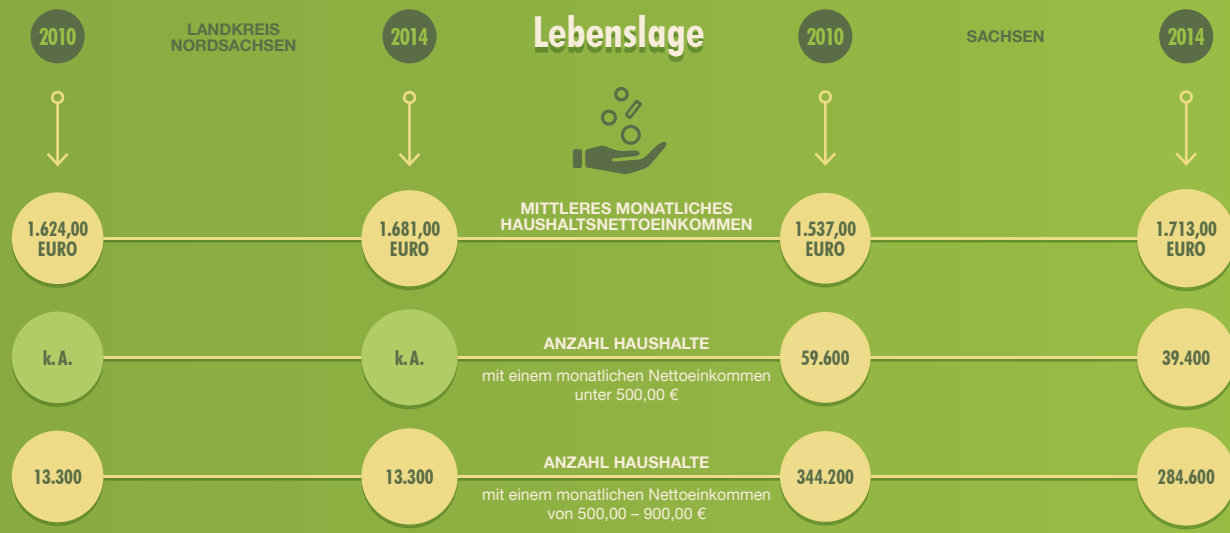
2010 LANDKREIS NORDSACHSEN 2014

Lebenslage

2010 SACHSEN 2014

1.624,00 EURO

1.681,00 EURO

MITTLERES MONATLICHES HAUSHALTSNETTOEINKOMMEN

1.537,00 EURO

1.713,00 EURO

k. A.

k. A.

ANZAHL HAUSHALTE

mit einem monatlichen Nettoeinkommen unter 500,00 €

59.600

39.400

13.300

13.300

ANZAHL HAUSHALTE

mit einem monatlichen Nettoeinkommen von 500,00 – 900,00 €

344.200

284.600